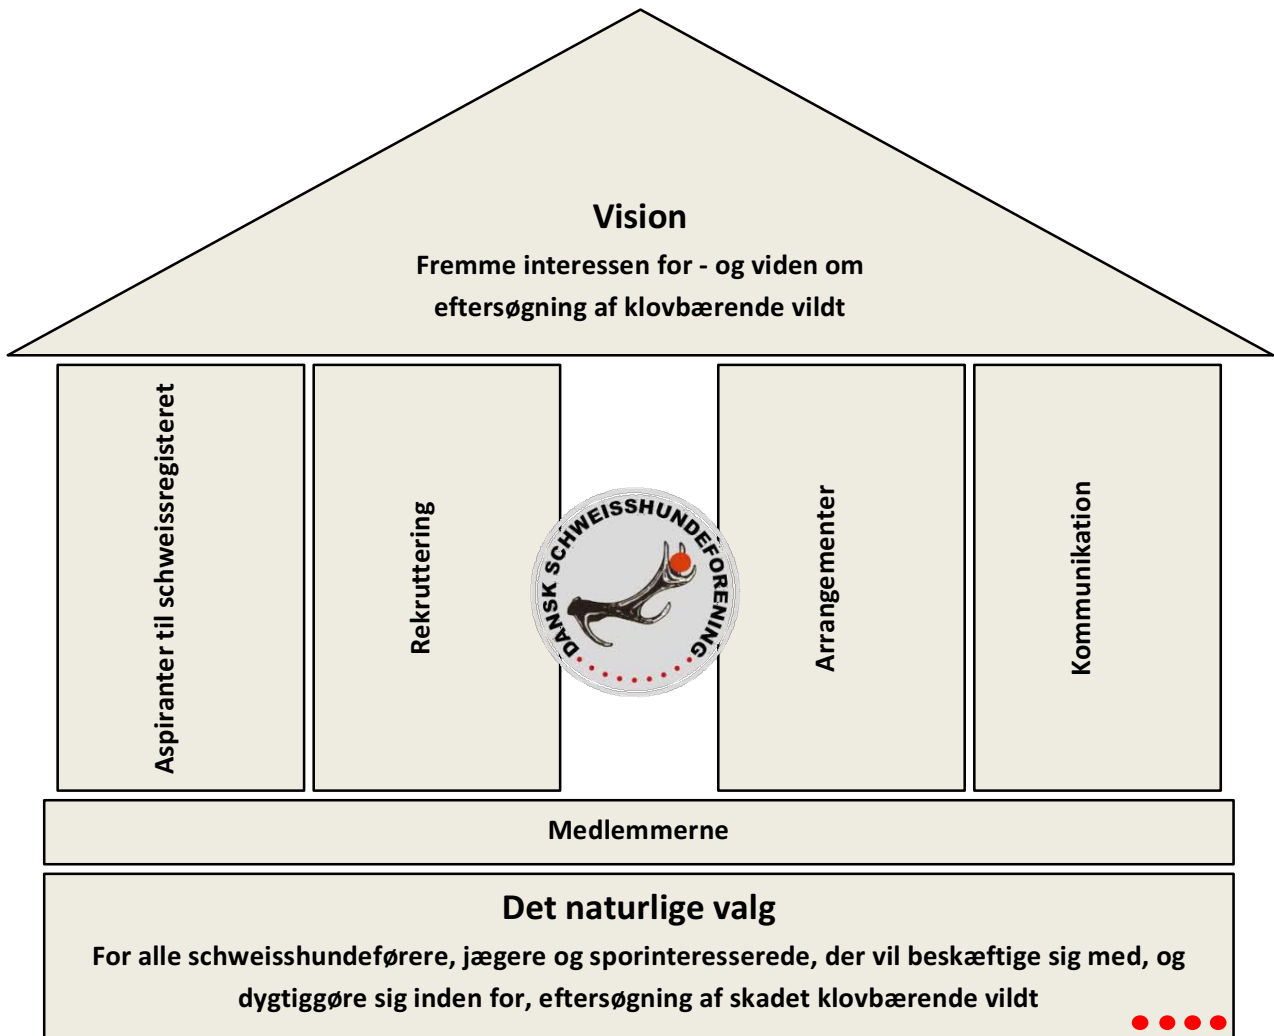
Vision

Fremme interessen for - og viden om eftersøgning af klovbærende vildt

Aspiranter til schweissregisteret

Rekruttering

DANSK SCHWEISSHUNDEFORENING

Arrangementer

Kommunikation

Medlemmerne

Det naturlige valg

For alle schweisshundeførere, jægere og sporinteresserede, der vil beskæftige sig med, og dygtiggøre sig inden for, eftersøgning af skadet klovbærende vildt